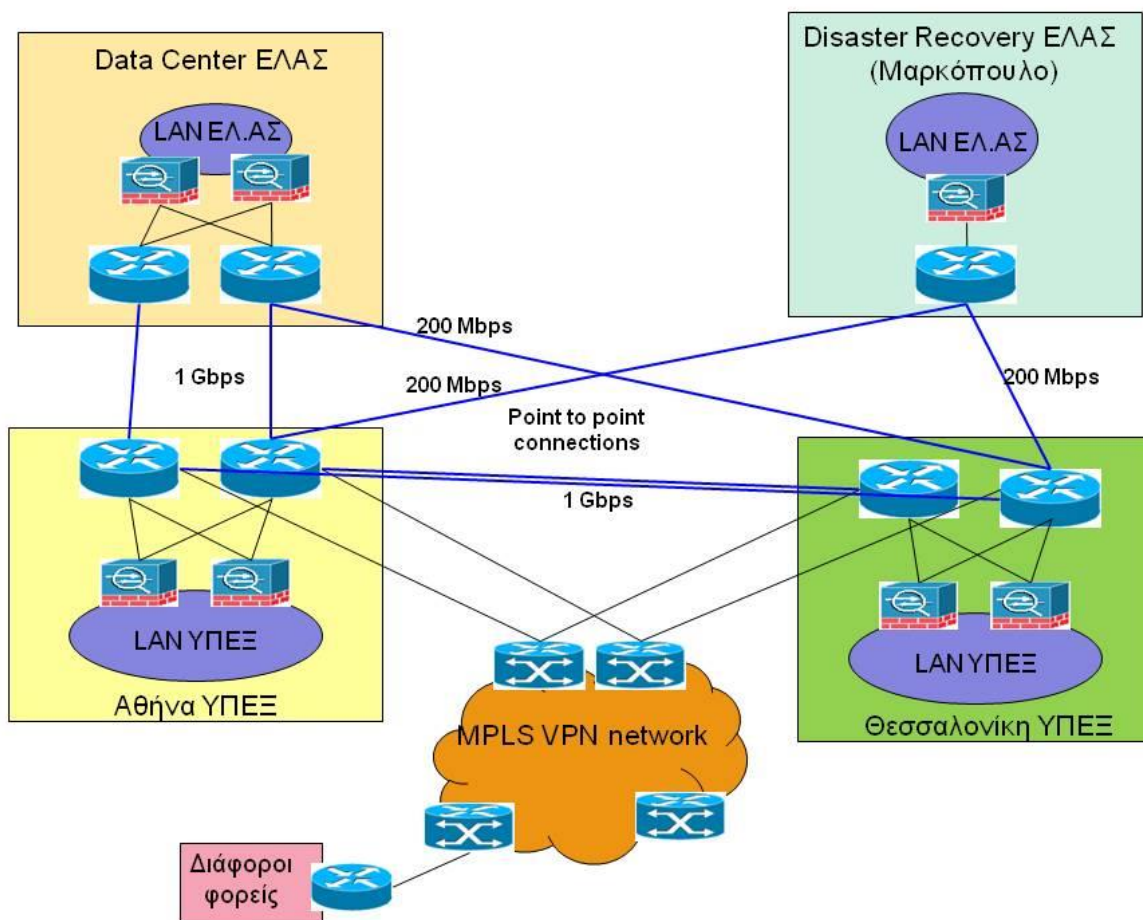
Data Center ΕΛΑΣ

LAN ΕΛ.ΑΣ

Disaster Recovery ΕΛΑΣ
(Μαρκόπουλο)

LAN ΕΛ.ΑΣ

200 Mbps

1 Gbps

200 Mbps

200 Mbps

Point to point connections

1 Gbps

LAN ΥΠΕΞ

Αθήνα ΥΠΕΞ

LAN ΥΠΕΞ

Θεσσαλονίκη ΥΠΕΞ

MPLS VPN network

Διάφοροι φορείς